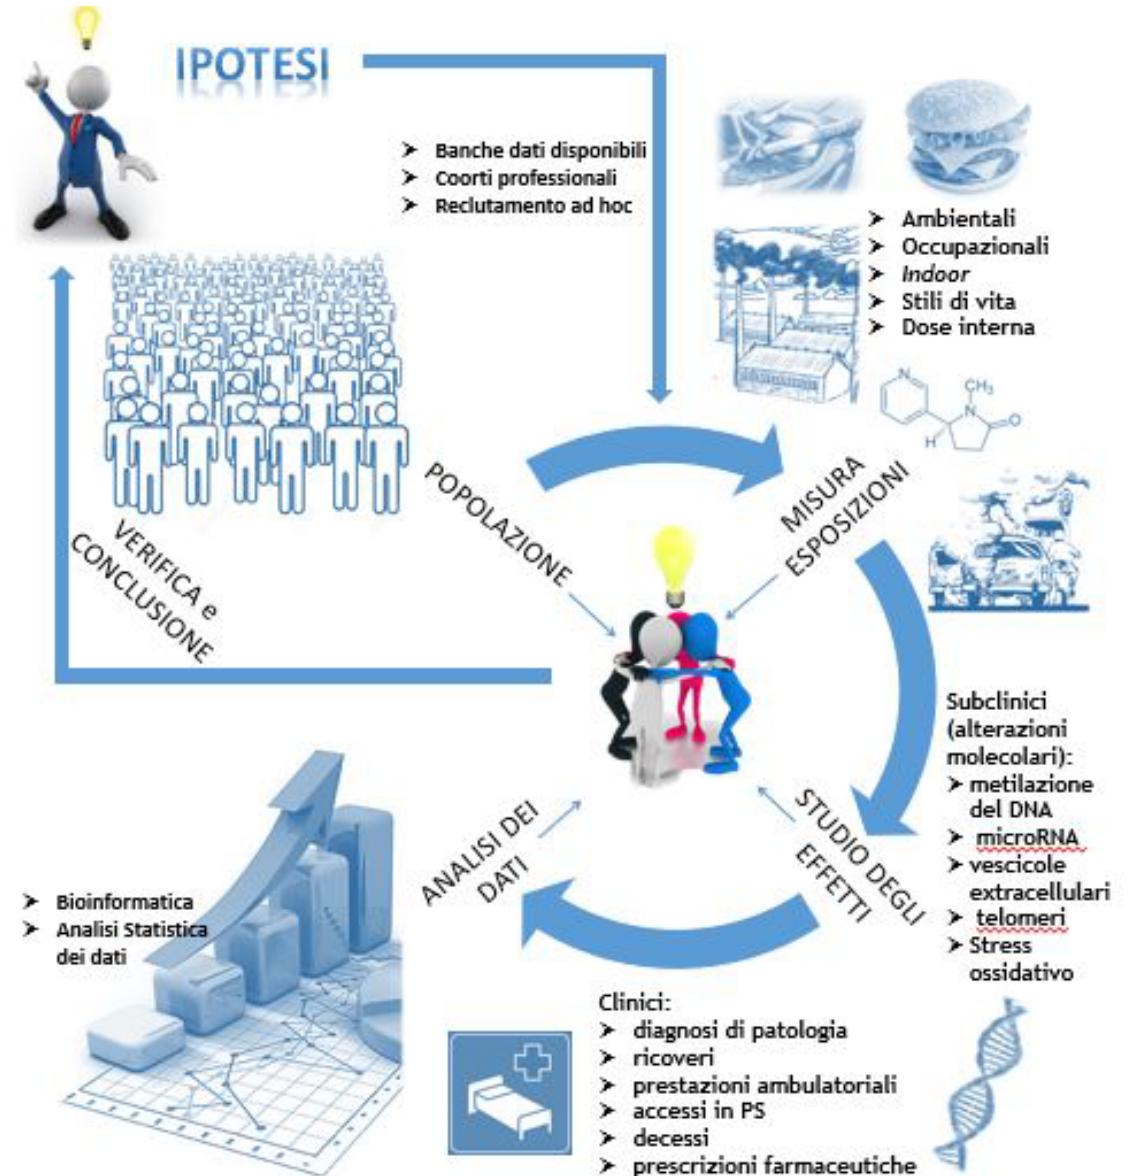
IPOTESI

➤ Banche dati disponibili
➤ Coorti professionali
➤ Reclutamento ad hoc

➤ Ambientali
➤ Occupazionali
➤ *Indoor*
➤ Stili di vita
➤ Dose interna

$CH_3$

POPOLAZIONE

MISURA ESPOSIZIONI

VERIFICA e CONCLUSIONE

Subclinici (alterazioni molecolari):
➤ metilazione del DNA
➤ microRNA
➤ vescicole extracellulari
➤ telomeri
➤ Stress ossidativo

STUDIO DEGLI EFFETTI

ANALISI DEI DATI

➤ Bioinformatica
➤ Analisi Statistica dei dati

Clinici:
➤ diagnosi di patologia
➤ ricoveri
➤ prestazioni ambulatoriali
➤ accessi in PS
➤ decessi
➤ prescrizioni farmaceutiche